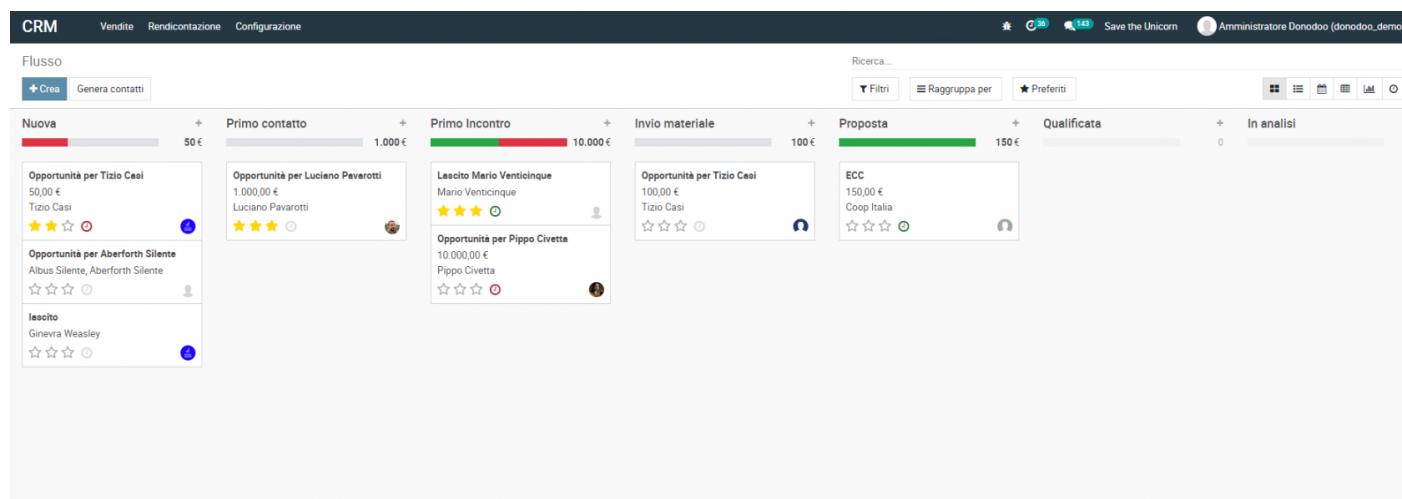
CRM Vendite Rendicontazione Configurazione

36 143 Save the Unicorn Amministratore Donodoo (donodoo_demo

Flusso

Ricerca...

+ Crea Genera contatti

Filtri Raggruppa per Preferiti

Nuova +
50 €

Opportunità per Tizio Casi
50,00 €
Tizio Casi

Opportunità per Aberforth Silente
Albus Silente, Aberforth Silente

lascito
Ginevra Weasley

Primo contatto +
1.000 €

Opportunità per Luciano Pavarotti
1.000,00 €
Luciano Pavarotti

Primo Incontro +
10.000 €

Lascito Mario Venticinque
Mario Venticinque

Opportunità per Pippo Civetta
10.000,00 €
Pippo Civetta

Invio materiale +
100 €

Opportunità per Tizio Casi
100,00 €
Tizio Casi

Proposta +
150 €

ECC
150,00 €
Coop Italia

Qualificata +
0

In analisi